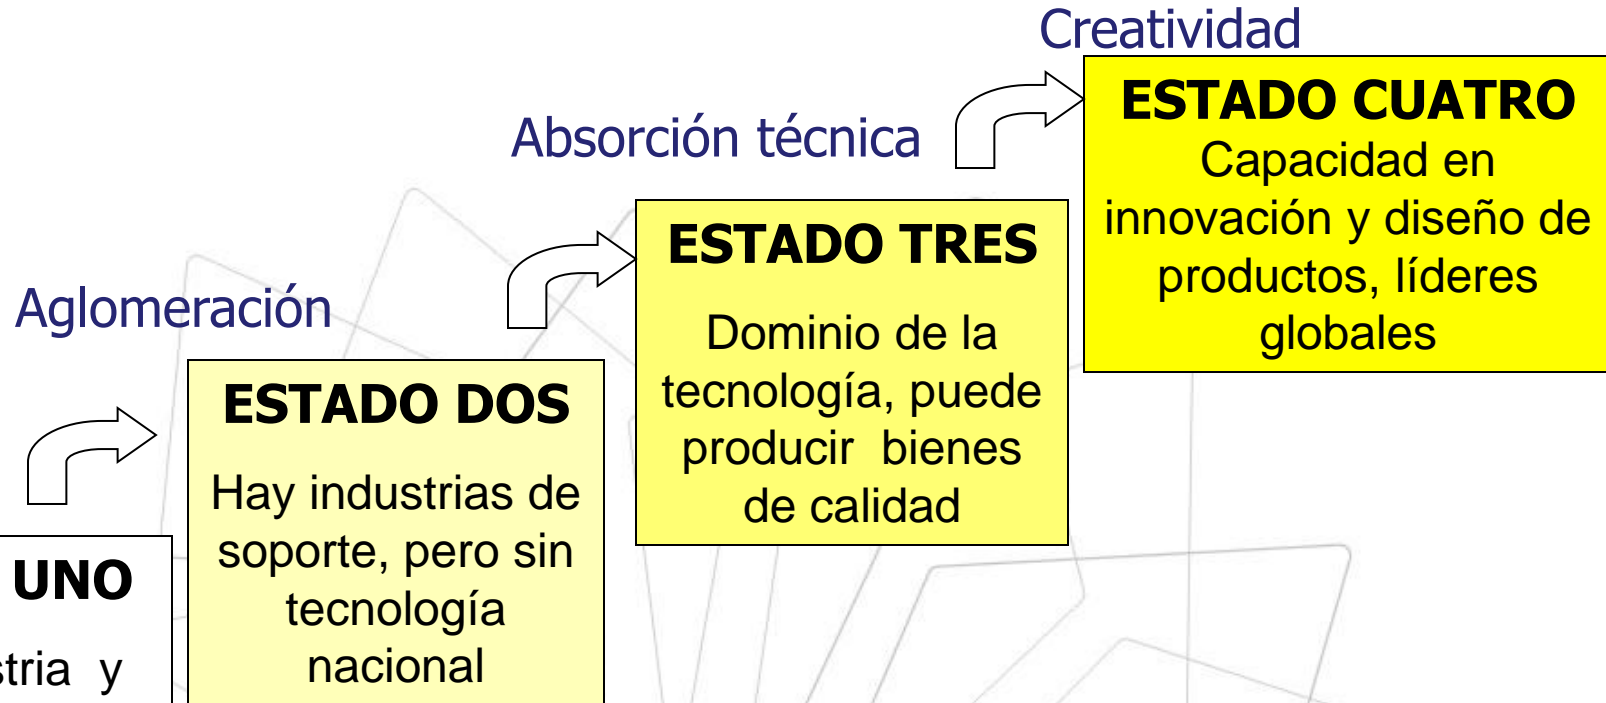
Creatividad

ESTADO CUATRO
Capacidad en innovación y diseño de productos, líderes globales

Absorción técnica

ESTADO TRES
Dominio de la tecnología, puede producir bienes de calidad

Aglomeración

ESTADO DOS
Hay industrias de soporte, pero sin tecnología nacional

UNO
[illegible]stria y